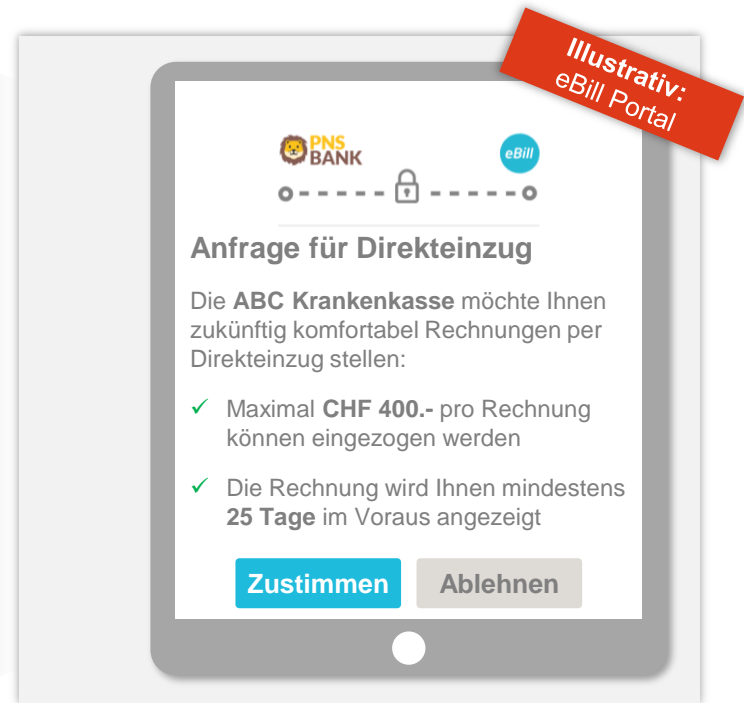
Illustrativ:
eBill Portal

PNS BANK

eBill

Anfrage für Direkteinzug

Die ABC Krankenkasse möchte Ihnen zukünftig komfortabel Rechnungen per Direkteinzug stellen:

✓ Maximal CHF 400.- pro Rechnung können eingezogen werden

✓ Die Rechnung wird Ihnen mindestens 25 Tage im Voraus angezeigt

Zustimmen

Ablehnen